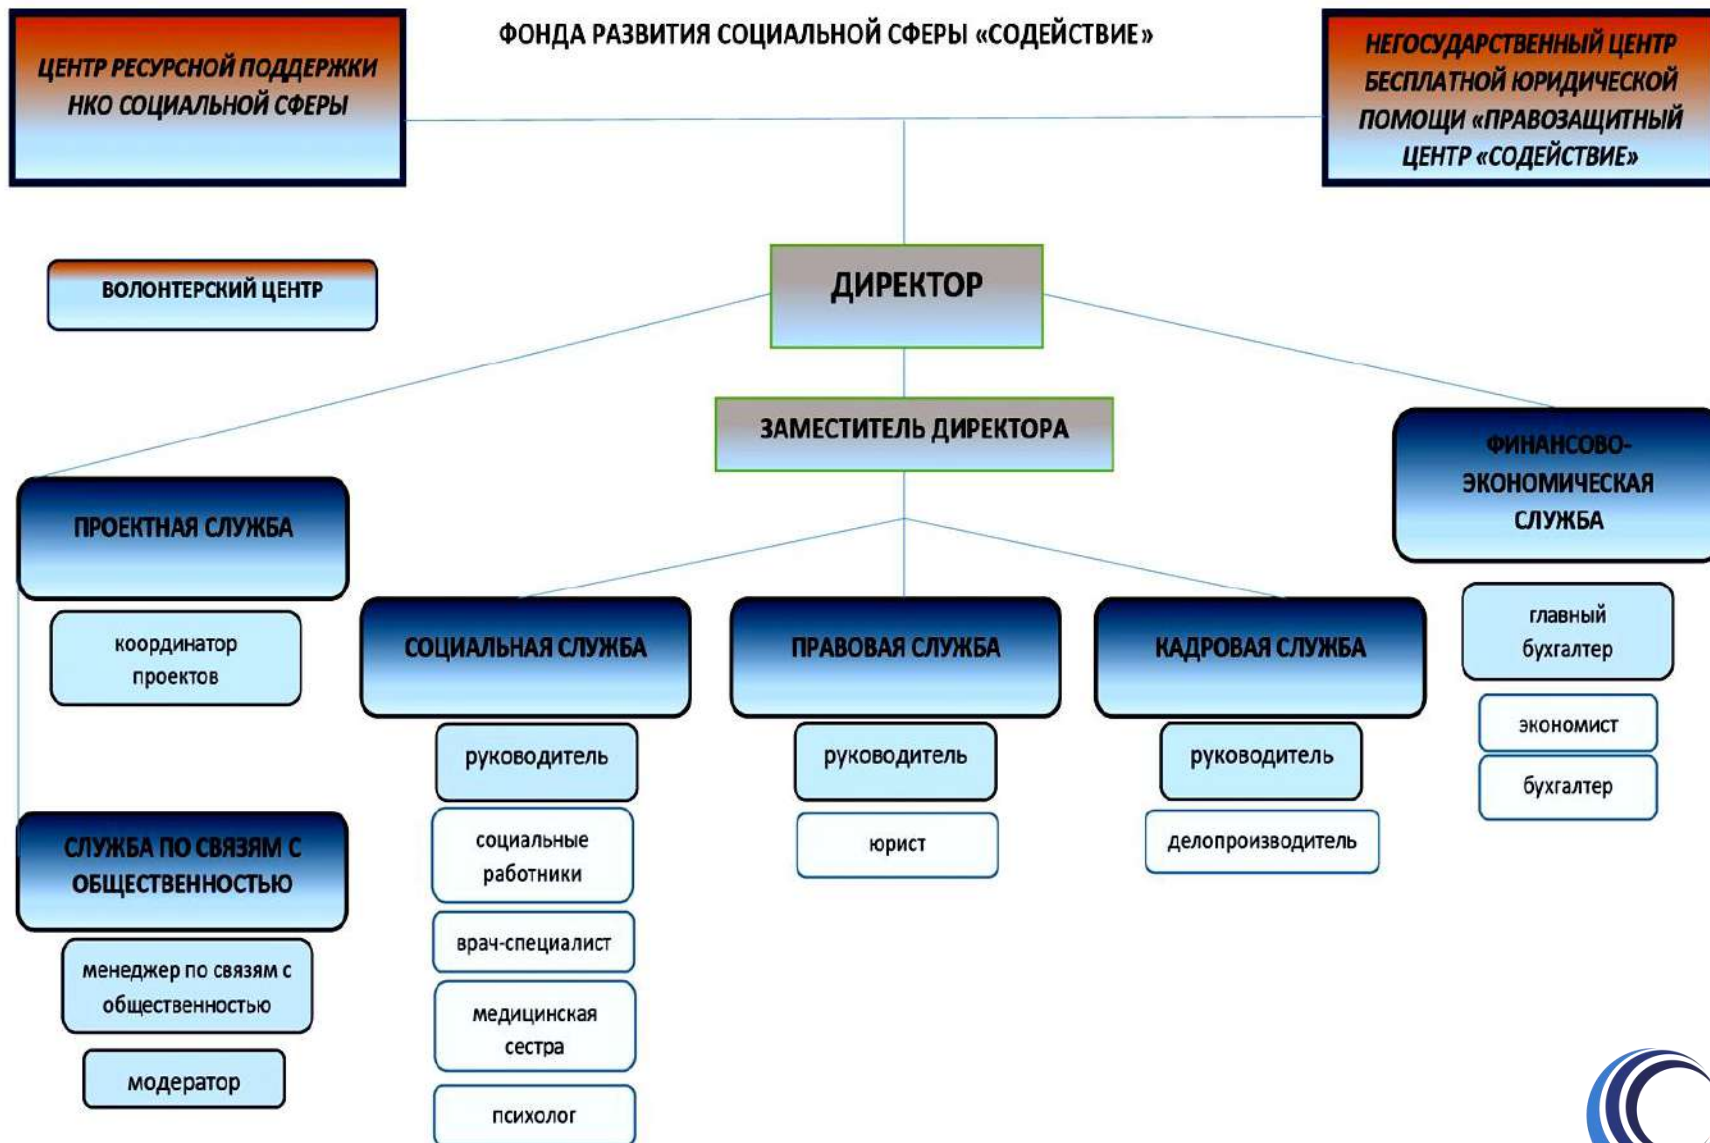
ФОНДА РАЗВИТИЯ СОЦИАЛЬНОЙ СФЕРЫ «СОДЕЙСТВИЕ»

ЦЕНТР РЕСУРСНОЙ ПОДДЕРЖКИ НКО СОЦИАЛЬНОЙ СФЕРЫ

НЕГОСУДАРСТВЕННЫЙ ЦЕНТР БЕСПЛАТНОЙ ЮРИДИЧЕСКОЙ ПОМОЩИ «ПРАВОЗАЩИТНЫЙ ЦЕНТР «СОДЕЙСТВИЕ»

ВОЛОНТЕРСКИЙ ЦЕНТР

ДИРЕКТОР

ЗАМЕСТИТЕЛЬ ДИРЕКТОРА

ФИНАНСОВО-ЭКОНОМИЧЕСКАЯ СЛУЖБА

главный бухгалтер

экономист

бухгалтер

ПРОЕКТНАЯ СЛУЖБА

координатор проектов

СЛУЖБА ПО СВЯЗЯМ С ОБЩЕСТВЕННОСТЬЮ

менеджер по связям с общественностью

модератор

СОЦИАЛЬНАЯ СЛУЖБА

руководитель

социальные работники

врач-специалист

медицинская сестра

психолог

ПРАВОВАЯ СЛУЖБА

руководитель

юрист

КАДРОВАЯ СЛУЖБА

руководитель

делопроизводитель